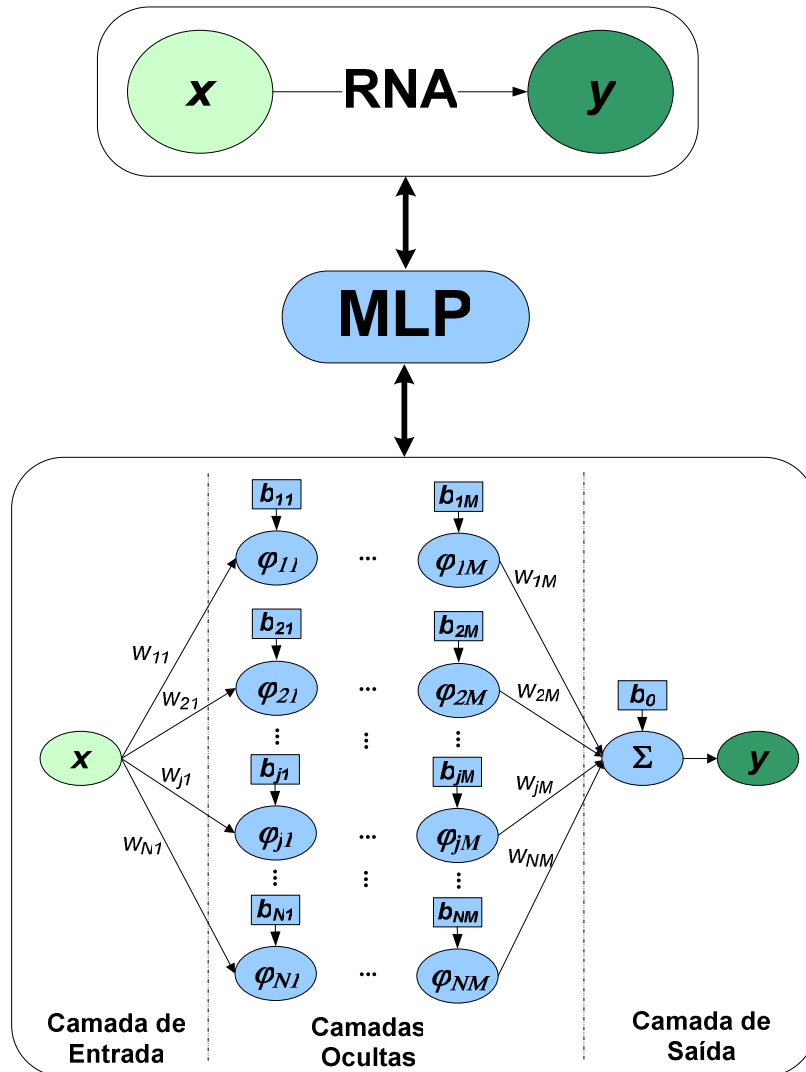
$x$ RNA $y$

MLP

$b_{11}$ $b_{1M}$

$\varphi_{11}$ ... $\varphi_{1M}$ $w_{1M}$

$b_{21}$ $b_{2M}$

$w_{11}$

$w_{21}$ $\varphi_{21}$ ... $\varphi_{2M}$ $w_{2M}$ $b_0$

$x$ $\Sigma$ $y$

$w_{j1}$ $b_{j1}$ $b_{jM}$ $w_{jM}$

$w_{N1}$ $\varphi_{j1}$ ... $\varphi_{jM}$ $w_{NM}$

$b_{N1}$ $b_{NM}$

$\varphi_{N1}$ ... $\varphi_{NM}$

Camada de Entrada

Camadas Ocultas

Camada de Saída